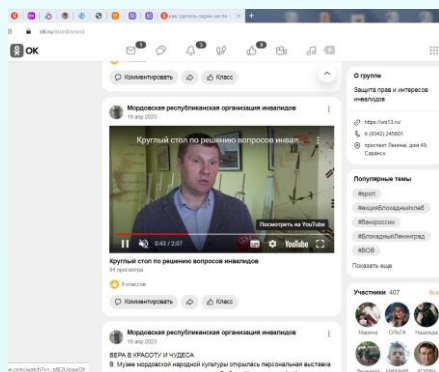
как сделать скрин на ех

ok.ru/mordovoi

OK

Комментировать Класс

Мордовская республиканская организация инвалидов
19 апр 2023

Круглый стол по решению вопросов инвал

Посмотреть на YouTube

0:43 / 2:07

YouTube

Круглый стол по решению вопросов инвалидов
64 просмотра

8 классов

Комментировать Класс

Мордовская республиканская организация инвалидов
19 апр 2023

ВЕРА В КРАСОТУ И ЧУДЕСА

В Музее мордовской народной культуры открылась персональная выставка

О группе

Защита прав и интересов инвалидов

https://vo13.ru/

8 (8342) 245801

проспект Ленина, дом 49, Саранск

Популярные темы

#sport

#акцияБлокадныйхлеб

#Баниросии

#БлокадныйЛенинград

#ВОВ

Показать еще

Участники 407

Марина ОЛЬГА Надежда

НИКИАМ ЮЛИЯ

e.com/watch?v=_b6E2Uxaw0l